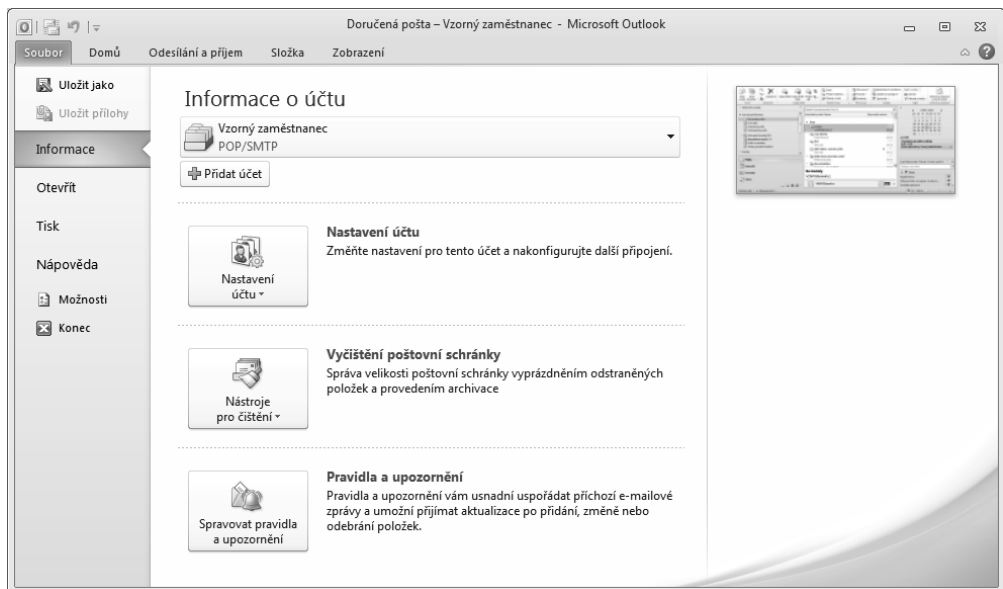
Doručená pošta – Vzorný zaměstnanec - Microsoft Outlook

Soubor Domů Odesílání a příjem Složka Zobrazení

Uložit jako
Uložit přílohy
Informace
Otevřít
Tisk
Nápověda
Možnosti
Konec

Informace o účtu

Vzorný zaměstnanec
POP/SMTP

Přidat účet

Nastavení účtu

Nastavení účtu
Změňte nastavení pro tento účet a nakonfigurujte další připojení.

Nástroje pro čištění

Vyčištění poštovní schránky
Správa velikosti poštovní schránky vyprázdněním odstraněných položek a provedením archivace

Spravovat pravidla a upozornění

Pravidla a upozornění
Pravidla a upozornění vám usnadní uspořádat příchozí e-mailové zprávy a umožní přijímat aktualizace po přidání, změně nebo odebrání položek.